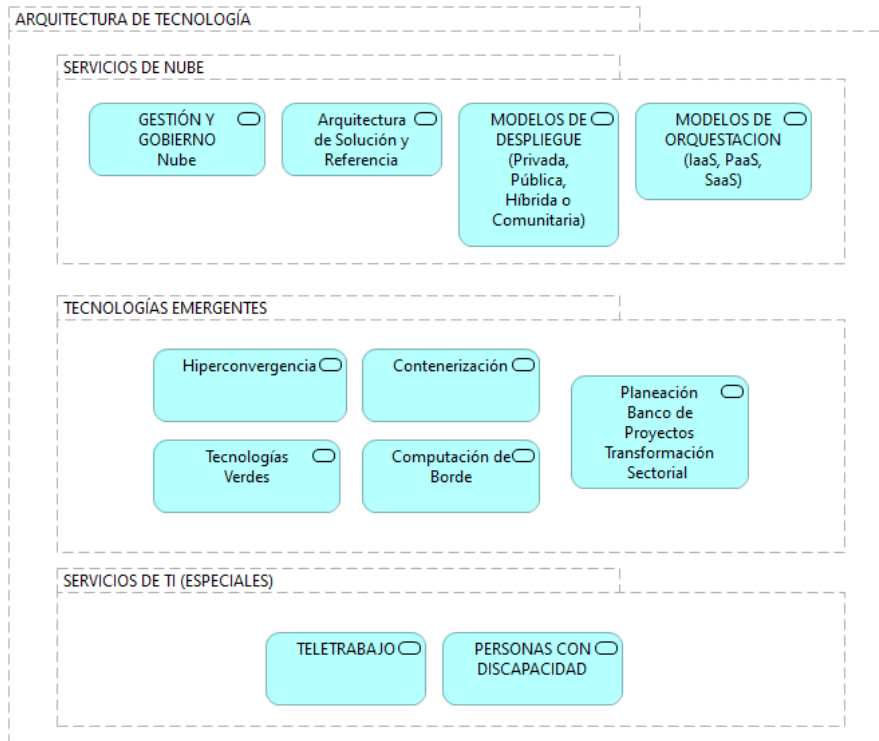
ARQUITECTURA DE TECNOLOGÍA

SERVICIOS DE NUBE

GESTIÓN Y GOBIERNO Nube

Arquitectura de Solución y Referencia

MODELOS DE DESPLIEGUE (Privada, Pública, Híbrida o Comunitaria)

MODELOS DE ORQUESTACION (IaaS, PaaS, SaaS)

TECNOLOGÍAS EMERGENTES

Hiperconvergencia

Contenerización

Planeación Banco de Proyectos Transformación Sectorial

Tecnologías Verdes

Computación de Borde

SERVICIOS DE TI (ESPECIALES)

TELETRABAJO

PERSONAS CON DISCAPACIDAD